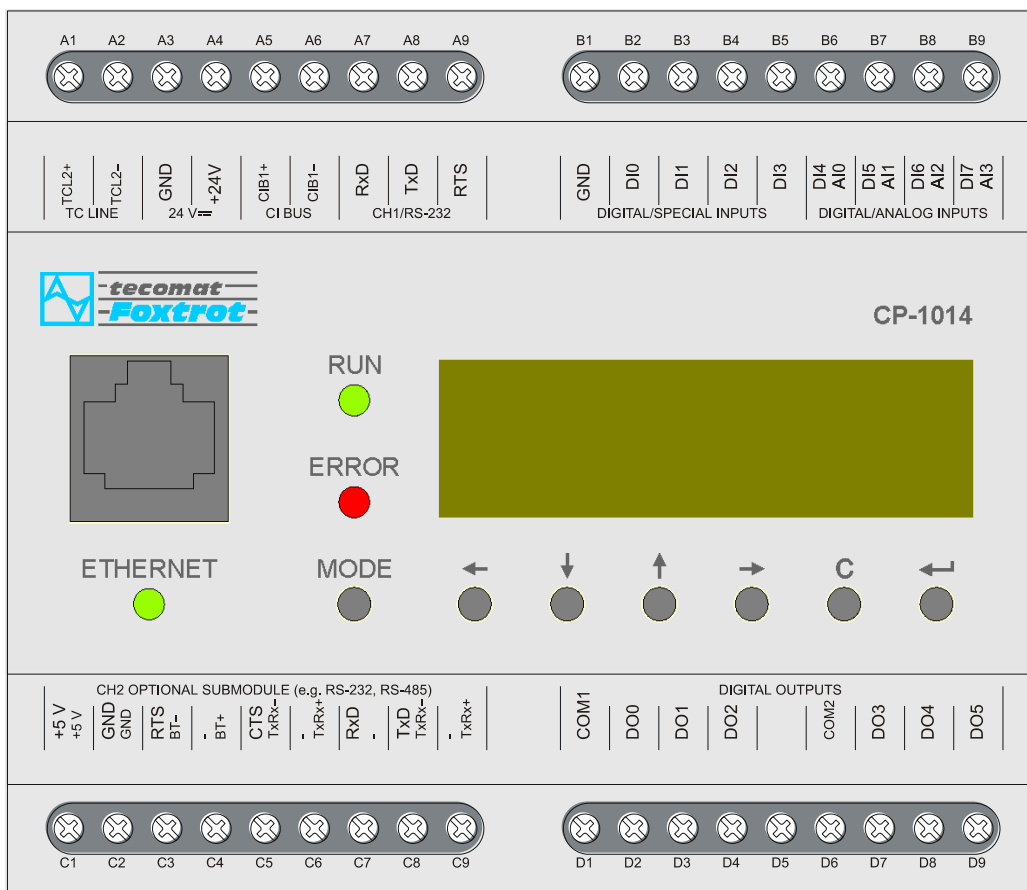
A1 A2 A3 A4 A5 A6 A7 A8 A9

B1 B2 B3 B4 B5 B6 B7 B8 B9

TCL2+ TCL2- GND +24V CIB1+ CIB1- RxD TxD RTS

TC LINE 24 V CI BUS CH1/RS-232

GND DI0 DI1 DI2 DI3 DI4 AI0 DI5 AI1 DI6 AI2 DI7 AI3

DIGITAL/SPECIAL INPUTS DIGITAL/ANALOG INPUTS

tecomat Foxtrot

CP-1014

RUN

ERROR

ETHERNET

MODE

C

CH2 OPTIONAL SUBMODULE (e.g. RS-232, RS-485)

+5 V +5 V GND GND RTS BT- - BT+ CTS TxRx- - TxRx+ RxD - TxD TxRx- - TxRx+

DIGITAL OUTPUTS

COM1 DO0 DO1 DO2 COM2 DO3 DO4 DO5

C1 C2 C3 C4 C5 C6 C7 C8 C9

D1 D2 D3 D4 D5 D6 D7 D8 D9